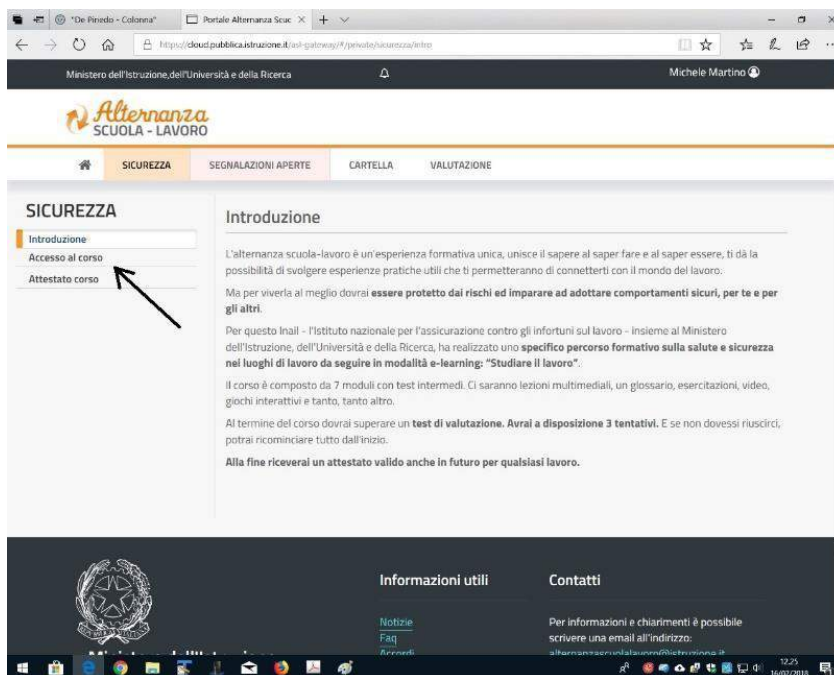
"De Pinedo - Colonna" | Portale Alternanza Scuo ×

https://cloud.pubblica.istruzione.it/asl-gateway/#/private/sicurezza/intro

Ministero dell'Istruzione, dell'Università e della Ricerca

Michele Martino

Alternanza SCUOLA - LAVORO

SICUREZZA | SEGNALAZIONI APERTE | CARTELLA | VALUTAZIONE

SICUREZZA

Introduzione

Accesso al corso

Attestato corso

Introduzione

L'alternanza scuola-lavoro è un'esperienza formativa unica, unisce il sapere al saper fare e al saper essere, ti dà la possibilità di svolgere esperienze pratiche utili che ti permetteranno di connetterti con il mondo del lavoro.

Ma per viverla al meglio dovrai **essere protetto dai rischi ed imparare ad adottare comportamenti sicuri, per te e per gli altri**.

Per questo Inail - l'Istituto nazionale per l'assicurazione contro gli infortuni sul lavoro - insieme al Ministero dell'Istruzione, dell'Università e della Ricerca, ha realizzato uno **specifico percorso formativo sulla salute e sicurezza nei luoghi di lavoro da seguire in modalità e-learning: "Studiare il lavoro"**.

Il corso è composto da 7 moduli con test intermedi. Ci saranno lezioni multimediali, un glossario, esercitazioni, video, giochi interattivi e tanto, tanto altro.

Al termine del corso dovrai superare un **test di valutazione. Avrai a disposizione 3 tentativi.** E se non dovessi riuscirci, potrai ricominciare tutto dall'inizio.

**Alla fine riceverai un attestato valido anche in futuro per qualsiasi lavoro.**

Informazioni utili

Notizie

Faq

Accordi

Contatti

Per informazioni e chiarimenti è possibile scrivere una email all'indirizzo:

alternanzascuolalavoro@istruzione.it

Ministero dell'Istruzione

12:25

16/02/2018